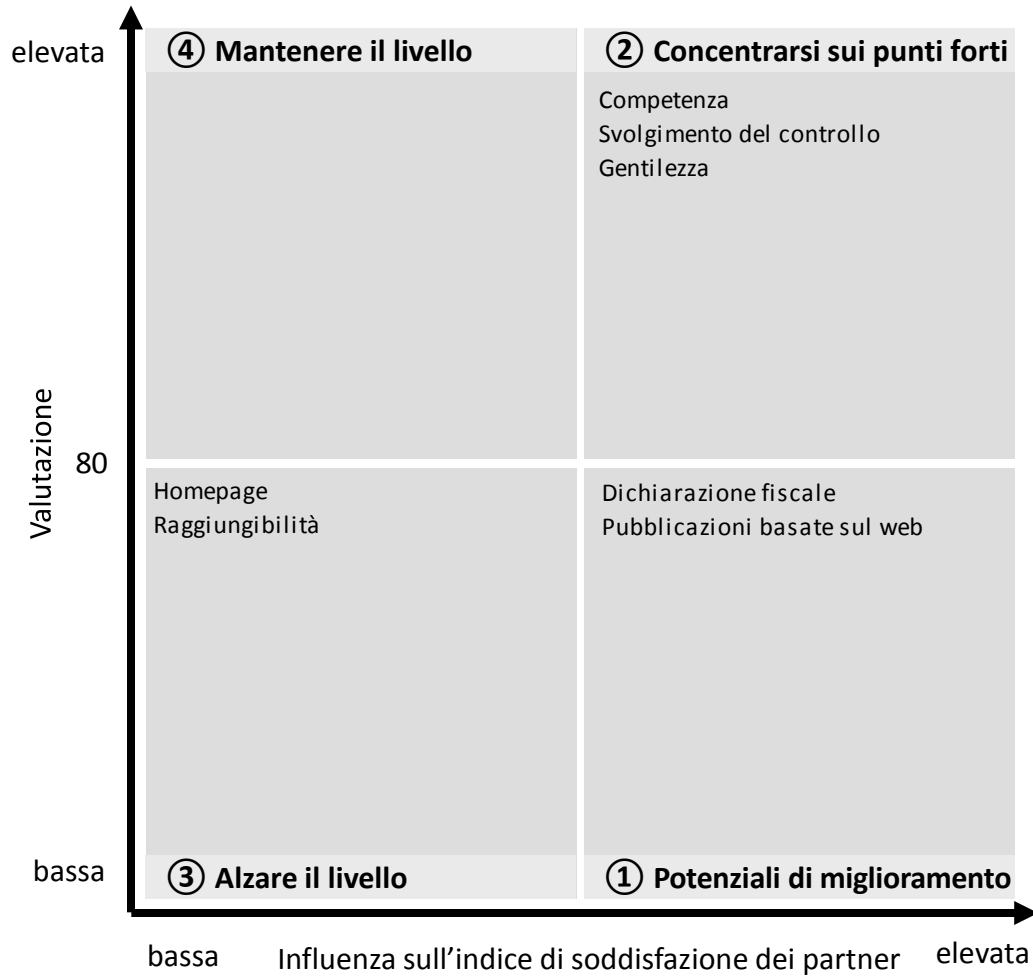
elevata
④ Mantenere il livello
② Concentrarsi sui punti forti
Competenza
Svolgimento del controllo
Gentilezza

Valutazione
80

Homepage
Raggiungibilità

Dichiarazione fiscale
Pubblicazioni basate sul web

bassa
③ Alzare il livello
① Potenziali di miglioramento

bassa
Influenza sull'indice di soddisfazione dei partner
elevata